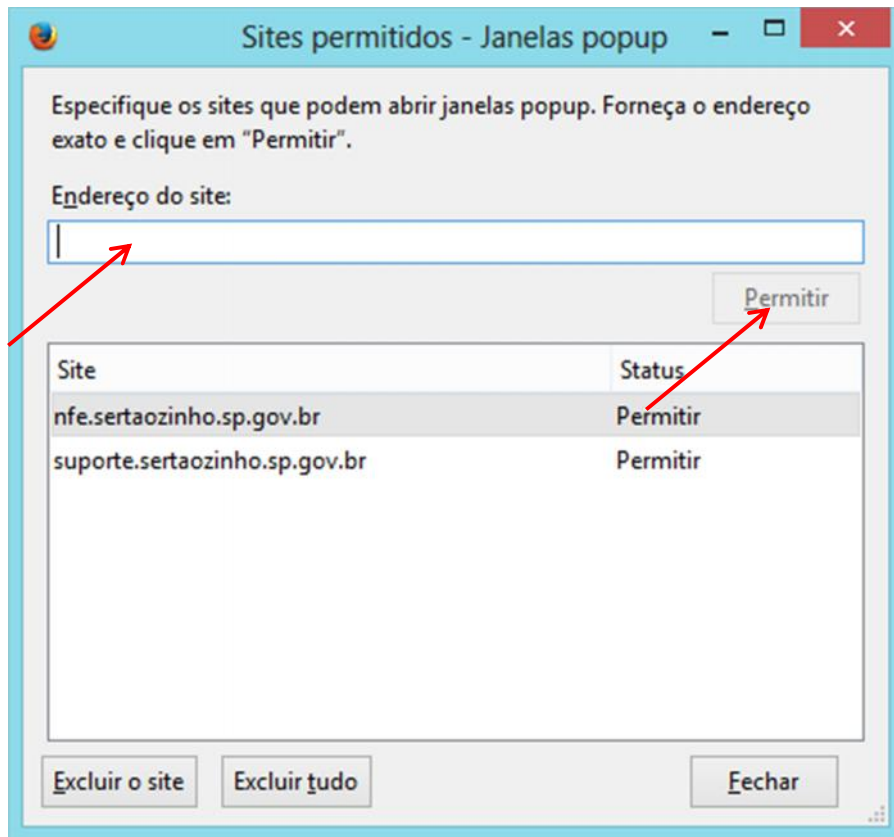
Sites permitidos - Janelas popup

Especifique os sites que podem abrir janelas popup. Forneça o endereço exato e clique em "Permitir".

Endereço do site:

Permitir

| Site | Status |
|---|---|
| nfe.sertaozinho.sp.gov.br | Permitir |
| suporte.sertaozinho.sp.gov.br | Permitir |

Excluir o site
Excluir tudo
Fechar